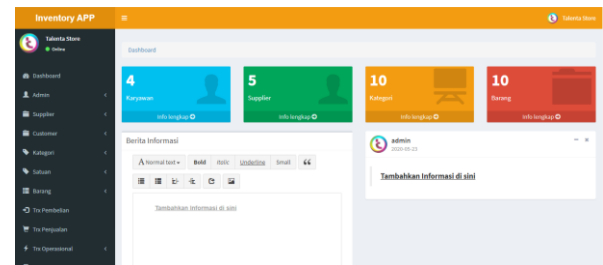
Inventory APP
≡
Talenta Store

Talenta Store
● Online

Dashboard
Admin
Supplier
Customer
Kategori
Satuan
Barang
Trx Pembelian
Trx Penjualan
Trx Operasional

Dashboard

4
Karyawan
Info lengkap

5
Supplier
Info lengkap

10
Kategori
Info lengkap

10
Barang
Info lengkap

Berita Informasi

A Normal text ▾ Bold Italic Underline Small 66

Tambahkan informasi di sini

admin
2020-05-23
– ×

Tambahkan Informasi di sini